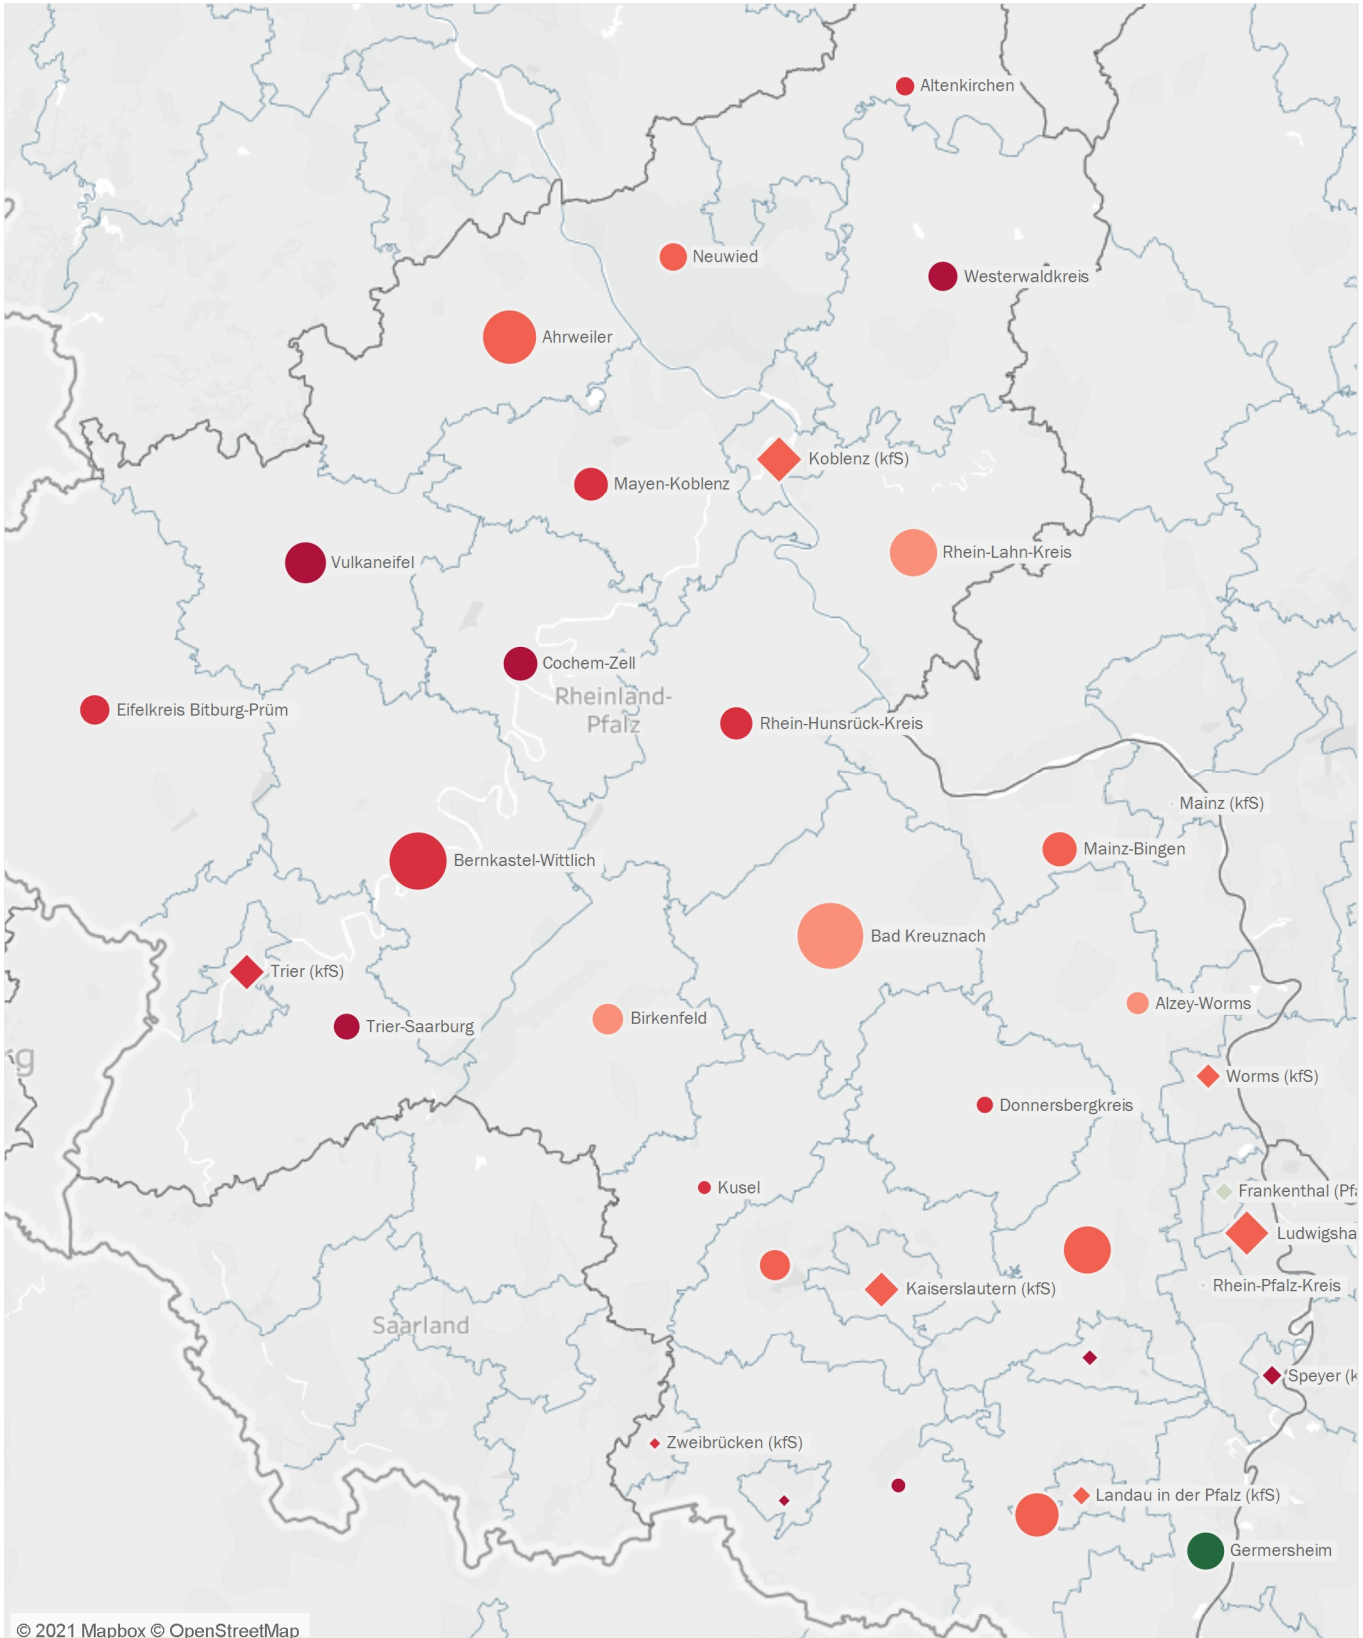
Altenkirchen
Neuwied
Westerwaldkreis
Ahrweiler
Koblenz (kfS)
Mayen-Koblenz
Rhein-Lahn-Kreis
Vulkaneifel
Cochem-Zell
Rheinland-Pfalz
Eifelkreis Bitburg-Prüm
Rhein-Hunsrück-Kreis
Mainz (kfS)
Bernkastel-Wittlich
Mainz-Bingen
Bad Kreuznach
Trier (kfS)
Trier-Saarburg
Birkenfeld
Alzey-Worms
Worms (kfS)
Donnersbergkreis
Kusel
Frankenthal (Pf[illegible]
Ludwigsha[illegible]
Kaiserslautern (kfS)
Rhein-Pfalz-Kreis
Saarland
Speyer (k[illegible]
Zweibrücken (kfS)
Landau in der Pfalz (kfS)
Germersheim
© 2021 Mapbox © OpenStreetMap